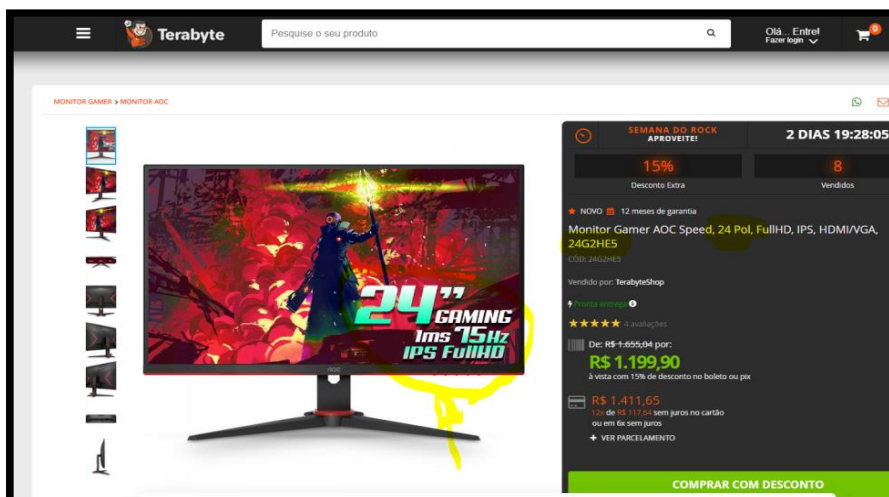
Terabyte

Pesquise o seu produto

Olá... Entre! Fazer login

0

MONITOR GAMER > MONITOR AOC

24" GAMING 1ms 75Hz IPS FullHD

AOC

SEMANA DO ROCK APROVEITE!

2 DIAS 19:28:05

15%
Desconto Extra

8
Vendidos

★ NOVO 12 meses de garantia

Monitor Gamer AOC Speed, 24 Pol, FullHD, IPS, HDMI/VGA, 24G2HE5

CÓD: 24G2HE5

Vendido por: TerabyteShop

Pronta entrega

★★★★★ 4 avaliações

De: R$ 1.655,04 por:

R$ 1.199,90

à vista com 15% de desconto no boleto ou pix

R$ 1.411,65

12x de R$ 117,64 sem juros no cartão ou em 6x sem juros

+ VER PARCELAMENTO

COMPRAR COM DESCONTO